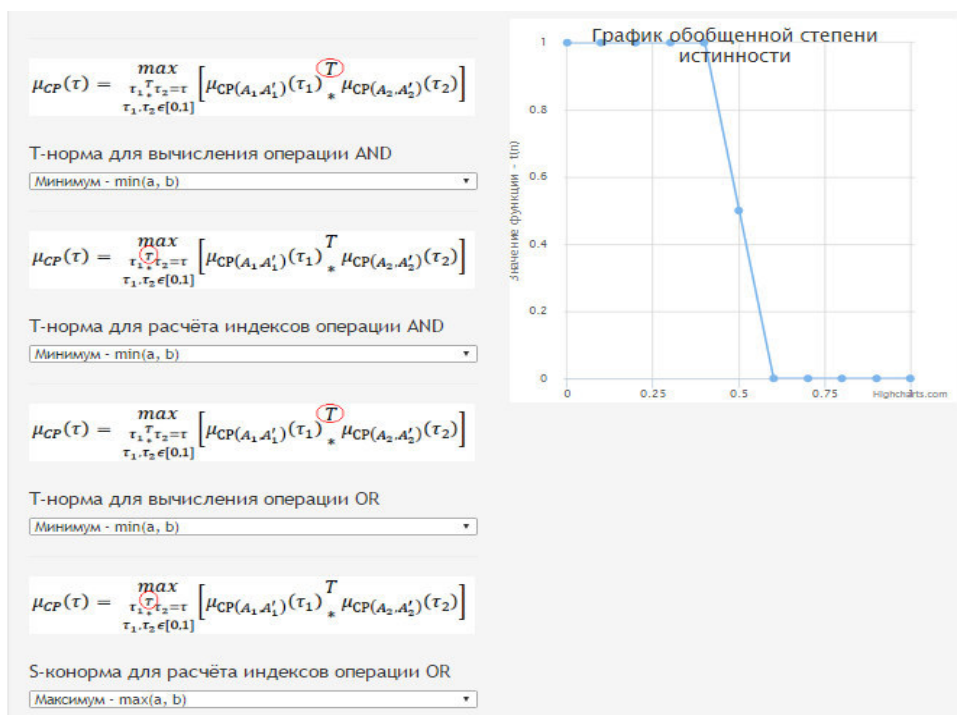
$\mu_{CP}(\tau) = \max_{\substack{\tau_1 \overset{T}{*} \tau_2 = \tau \\ \tau_1, \tau_2 \in [0,1]}} \left[ \mu_{CP(A_1, A_1')}(\tau_1) \overset{T}{*} \mu_{CP(A_2, A_2')}(\tau_2) \right]$

Т-норма для вычисления операции AND

Минимум - min(a, b)

$\mu_{CP}(\tau) = \max_{\substack{\tau_1 \overset{T}{*} \tau_2 = \tau \\ \tau_1, \tau_2 \in [0,1]}} \left[ \mu_{CP(A_1, A_1')}(\tau_1) \overset{T}{*} \mu_{CP(A_2, A_2')}(\tau_2) \right]$

Т-норма для расчёта индексов операции AND

Минимум - min(a, b)

$\mu_{CP}(\tau) = \max_{\substack{\tau_1 \overset{T}{*} \tau_2 = \tau \\ \tau_1, \tau_2 \in [0,1]}} \left[ \mu_{CP(A_1, A_1')}(\tau_1) \overset{T}{*} \mu_{CP(A_2, A_2')}(\tau_2) \right]$

Т-норма для вычисления операции OR

Минимум - min(a, b)

$\mu_{CP}(\tau) = \max_{\substack{\tau_1 \overset{T}{*} \tau_2 = \tau \\ \tau_1, \tau_2 \in [0,1]}} \left[ \mu_{CP(A_1, A_1')}(\tau_1) \overset{T}{*} \mu_{CP(A_2, A_2')}(\tau_2) \right]$

S-конорма для расчёта индексов операции OR

Максимум - max(a, b)

График обобщенной степени истинности

Значение функции - t(m)

1
0.8
0.6
0.4
0.2
0
0
0.25
0.5
0.75
Highcharts.com